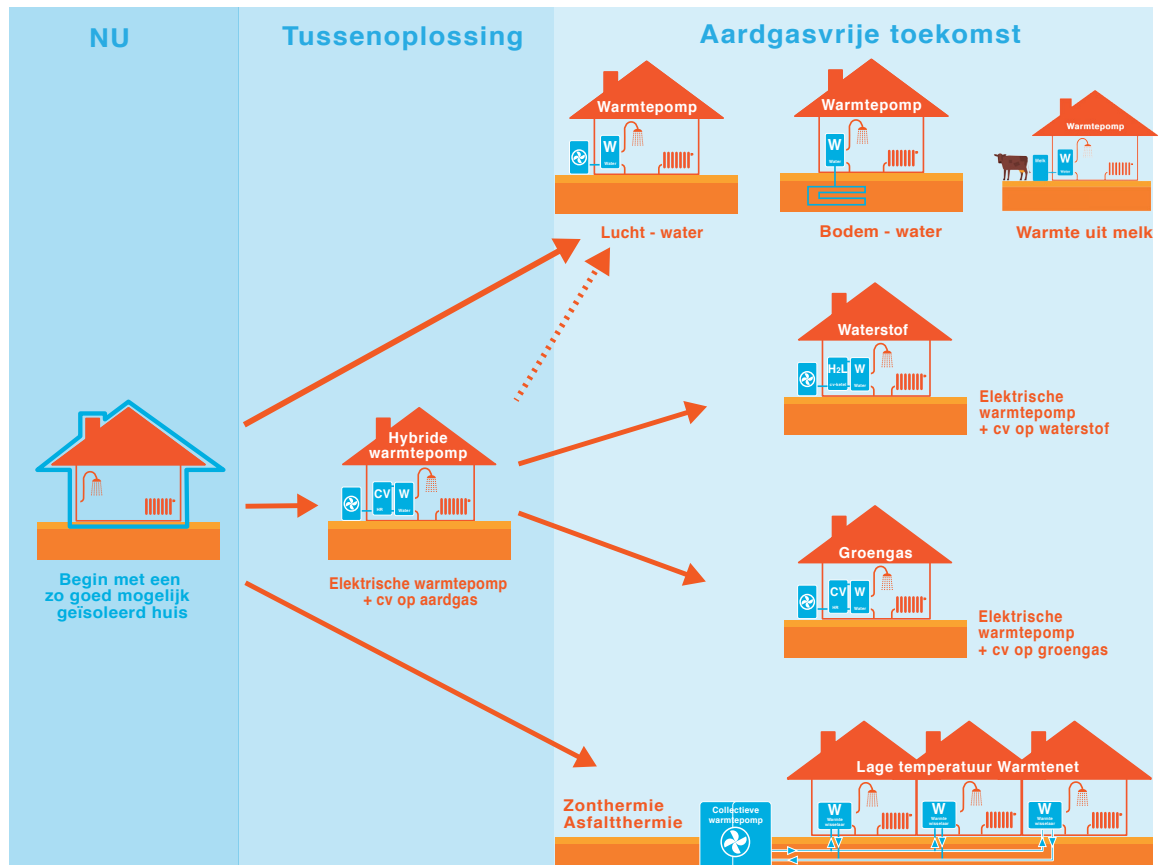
NU

Tussenoplossing

Aardgasvrije toekomst

Warmtepomp

W

Water

Lucht - water

Warmtepomp

W

Water

Bodem - water

Warmtepomp

Melk

W

Water

Warmte uit melk

Waterstof

$H_2$

W

Water

Elektrische warmtepomp + cv op waterstof

Begin met een zo goed mogelijk geïsoleerd huis

Hybride warmtepomp

CV

W

Water

Elektrische warmtepomp + cv op aardgas

Groengas

CV

W

Water

Elektrische warmtepomp + cv op groengas

Lage temperatuur Warmtenet

W

W

W

Zonthermie Asfaltthermie

Collectieve warmtepomp